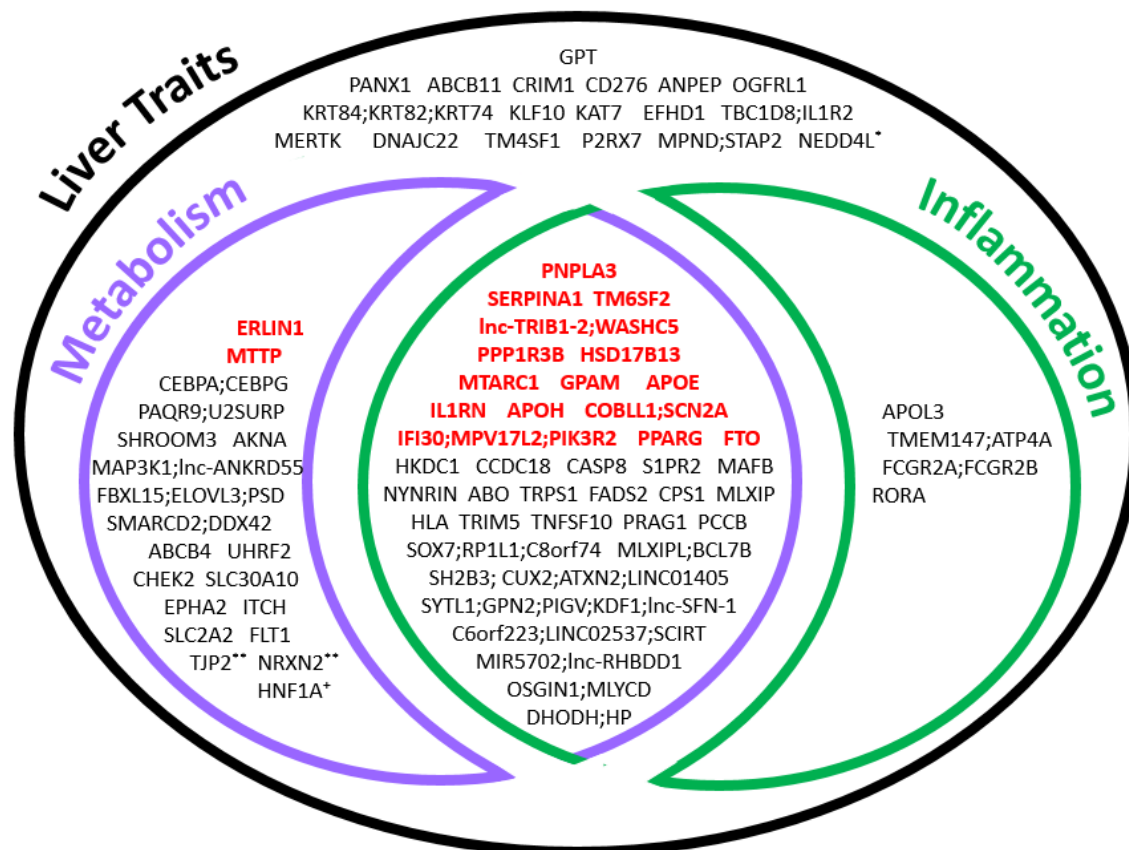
Liver Traits

GPT
PANX1 ABCB11 CRIM1 CD276 ANPEP OGFRL1
KRT84;KRT82;KRT74 KLF10 KAT7 EFHD1 TBC1D8;IL1R2
MERTK DNAJC22 TM4SF1 P2RX7 MPND;STAP2 NEDD4L*

Metabolism

ERLIN1
MTTP
CEBPA;CEBPG
PAQR9;U2SURP
SHROOM3 AKNA
MAP3K1;lnc-ANKRD55
FBXL15;ELOVL3;PSD
SMARCD2;DDX42
ABCB4 UHRF2
CHEK2 SLC30A10
EPHA2 ITCH
SLC2A2 FLT1
TJP2** NRXN2**
HNF1A+

PNPLA3
SERPINA1 TM6SF2
lnc-TRIB1-2;WASHC5
PPP1R3B HSD17B13
MTARC1 GPAM APOE
IL1RN APOH COBLL1;SCN2A
IFI30;MPV17L2;PIK3R2 PPARG FTO
HKDC1 CCDC18 CASP8 S1PR2 MAFB
NYNRIN ABO TRPS1 FADS2 CPS1 MLXIP
HLA TRIM5 TNFSF10 PRAG1 PCCB
SOX7;RP1L1;C8orf74 MLXIPL;BCL7B
SH2B3; CUX2;ATXN2;LINC01405
SYTL1;GPN2;PIGV;KDF1;lnc-SFN-1
C6orf223;LINC02537;SCIRT
MIR5702;lnc-RHBDD1
OSGIN1;MLYCD
DHODH;HP

Inflammation

APOL3
TMEM147;ATP4A
FCGR2A;FCGR2B
RORA